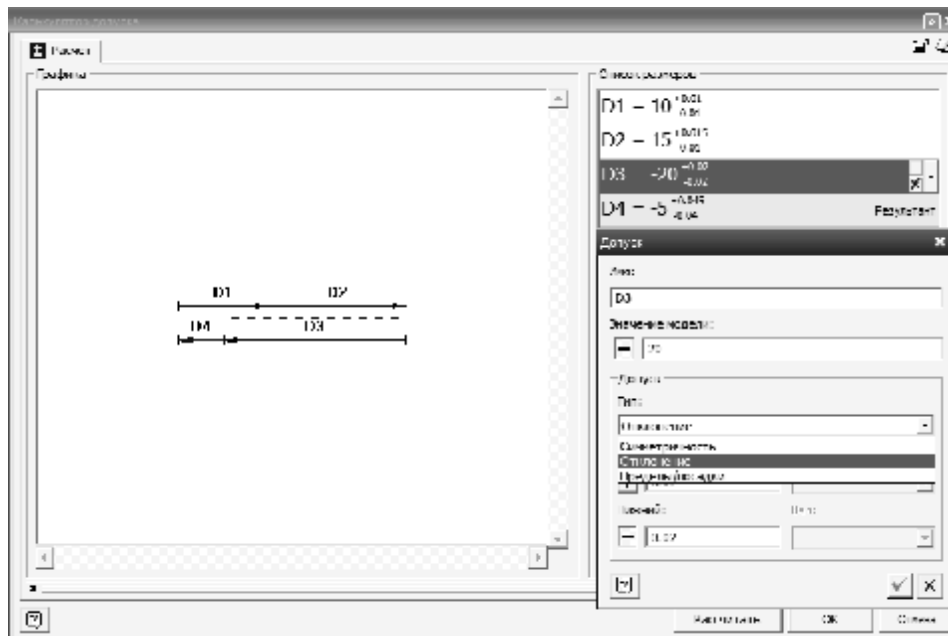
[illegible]

Расчет

Графика

Список размеров

D1 – 10 $^{+0.01}_{-0.05}$

D2 – 15 $^{+0.015}_{-0.05}$

D3 – 20 $^{-0.02}_{-0.02}$

D4 – 5 $^{+0.045}_{-0.04}$

Результат

D1 D2

D4 D3

Допуск

Имя:

D3

Значение модели:

20

Допуск

Тип:

Отклонение

Симметричность

Отклонение

Предельный допуск

Нижний:

Поле:

0.02

Настройки

OK

Отмена